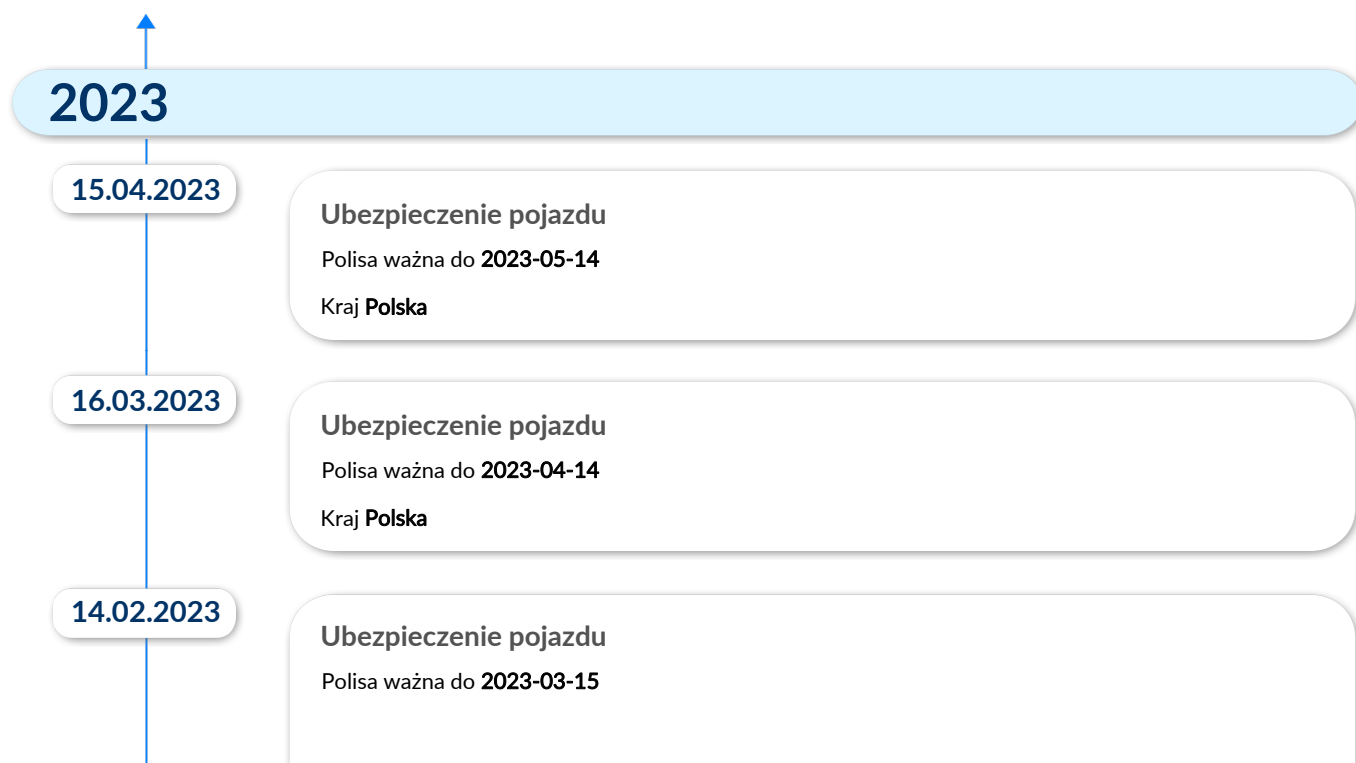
2023

15.04.2023

Ubezpieczenie pojazdu

Polisa ważna do **2023-05-14**

Kraj **Polska**

16.03.2023

Ubezpieczenie pojazdu

Polisa ważna do **2023-04-14**

Kraj **Polska**

14.02.2023

Ubezpieczenie pojazdu

Polisa ważna do **2023-03-15**